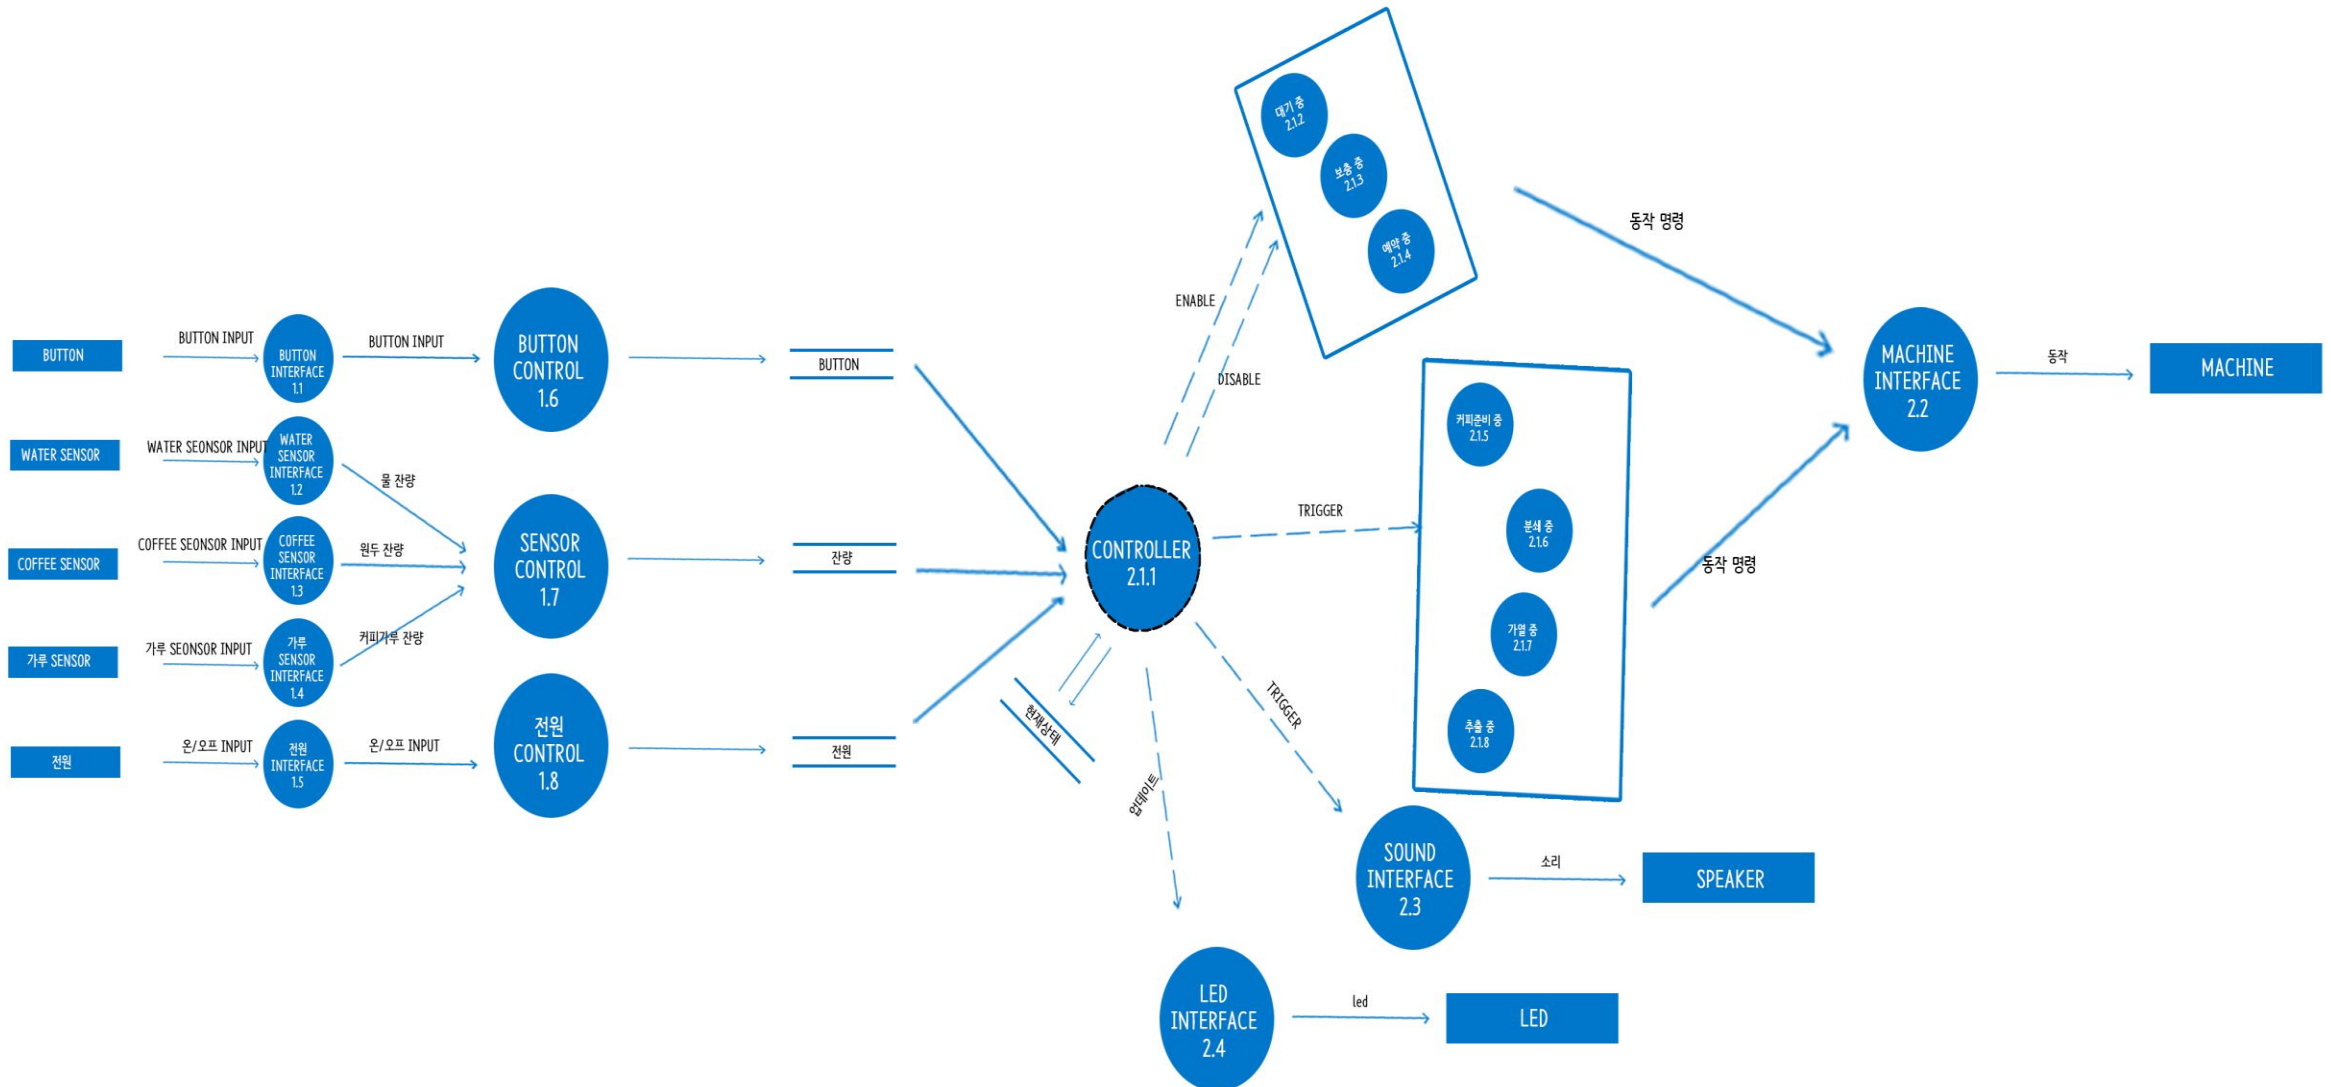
BUTTON
BUTTON INPUT
BUTTON INTERFACE 1.1
BUTTON INPUT
BUTTON CONTROL 1.6
BUTTON

WATER SENSOR
WATER SEONSOR INPUT
WATER SENSOR INTERFACE 1.2
물 잔량

COFFEE SENSOR
COFFEE SEONSOR INPUT
COFFEE SENSOR INTERFACE 1.3
원두 잔량
SENSOR CONTROL 1.7
잔량

가루 SENSOR
가루 SEONSOR INPUT
가루 SENSOR INTERFACE 1.4
커피가루 잔량

전원
온/오프 INPUT
전원 INTERFACE 1.5
온/오프 INPUT
전원 CONTROL 1.8
전원

CONTROLLER 2.1.1
ENABLE
DISABLE
대기 중 2.1.2
보충 중 2.1.3
예약 중 2.1.4
동작 명령
TRIGGER
커피준비 중 2.1.5
분쇄 중 2.1.6
가열 중 2.1.7
추출 중 2.1.8
동작 명령
MACHINE INTERFACE 2.2
동작
MACHINE
현재상태
업데이트
TRIGGER
SOUND INTERFACE 2.3
소리
SPEAKER
LED INTERFACE 2.4
led
LED